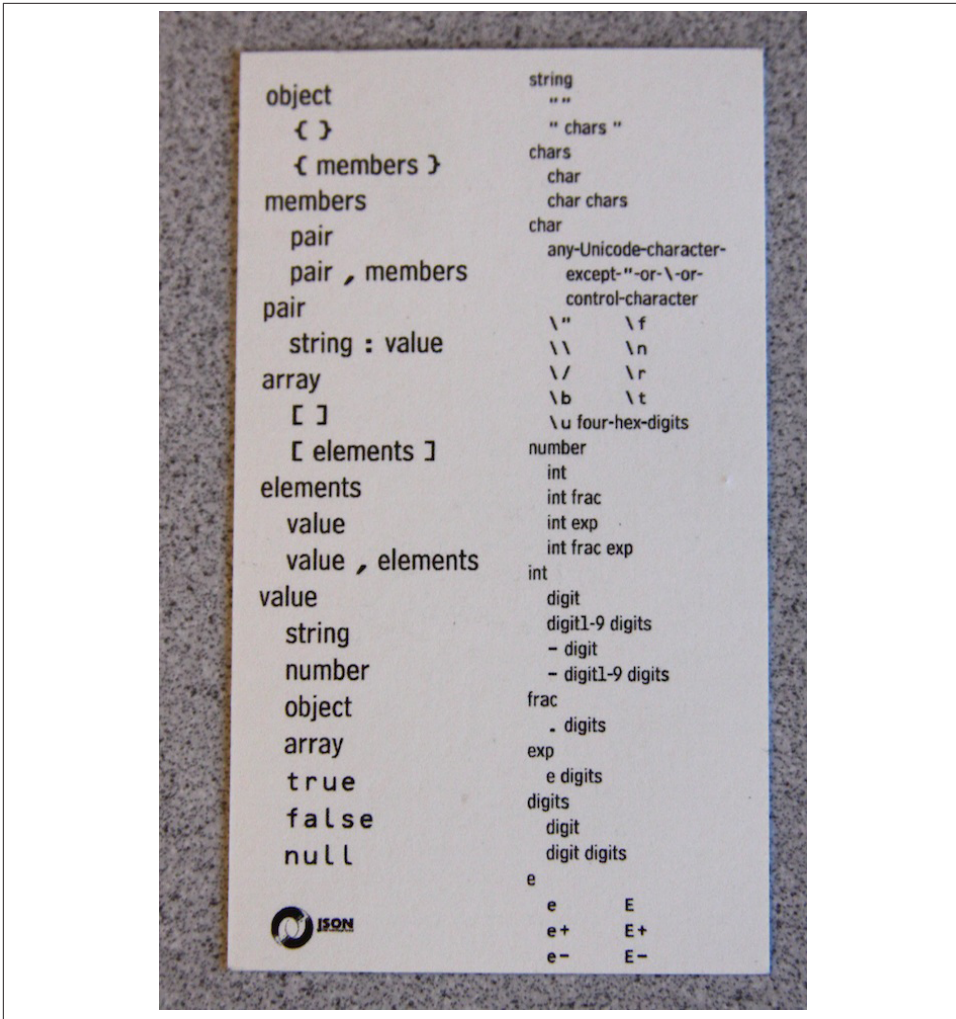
object
{ }
{ members }
members
pair
pair , members
pair
string : value
array
[ ]
[ elements ]
elements
value
value , elements
value
string
number
object
array
true
false
null

JSON

string
""
" chars "
chars
char
char chars
char
any-Unicode-character-except-"-or-\-or-control-character
\" \f
\\ \n
\/ \r
\b \t
\u four-hex-digits
number
int
int frac
int exp
int frac exp
int
digit
digit1-9 digits
- digit
- digit1-9 digits
frac
. digits
exp
e digits
digits
digit
digit digits
e
e E
e+ E+
e- E-